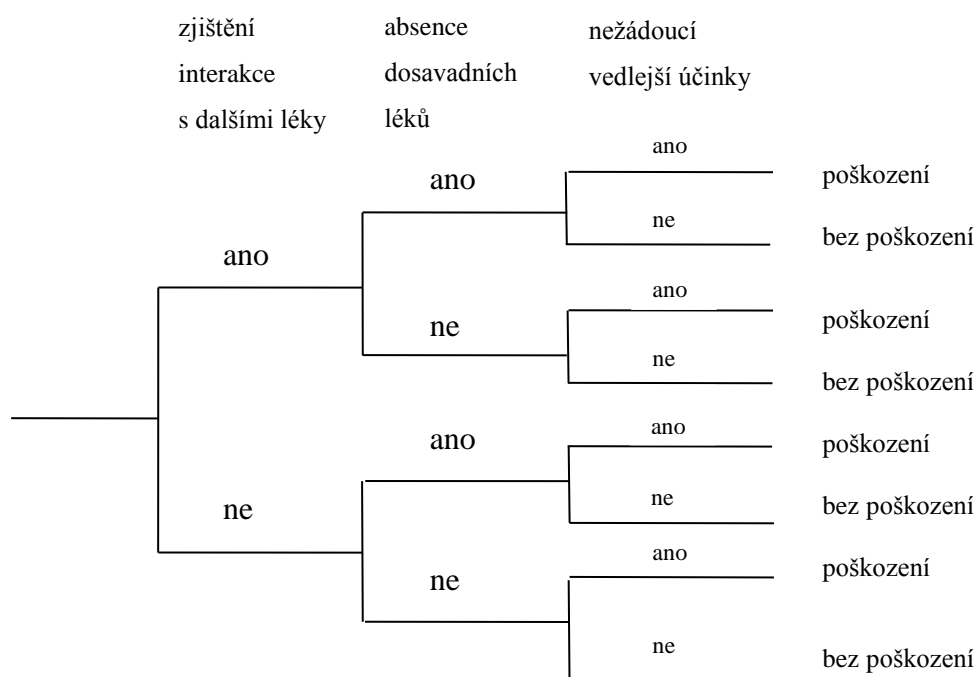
zjištění interakce s dalšími léky

absence dosavadních léků

nežádoucí vedlejší účinky

ano

ano

ano
poškození

ne
bez poškození

ne

ano
poškození

ne
bez poškození

ne

ano

ano
poškození

ne
bez poškození

ne

ano
poškození

ne
bez poškození